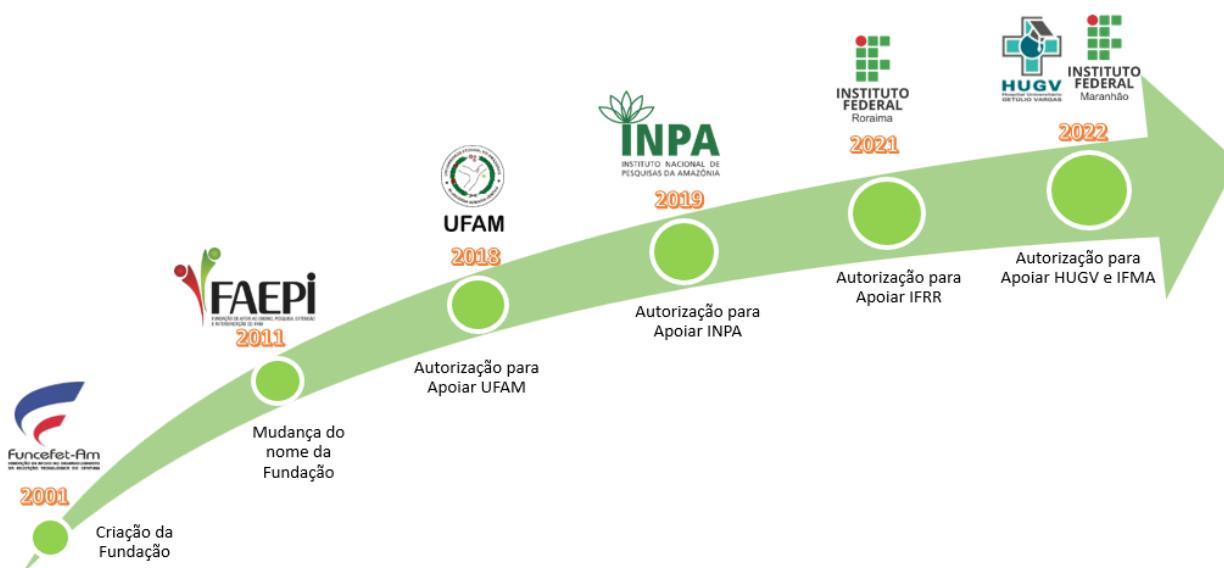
Funcefet-Am
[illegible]

2001

Criação da Fundação

FAEPI
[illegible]

2011

Mudança do nome da Fundação

UFAM

2018

Autorização para Apoiar UFAM

INPA
INSTITUTO NACIONAL DE PESQUISAS DA AMAZÔNIA

2019

Autorização para Apoiar INPA

INSTITUTO FEDERAL
Roraima

2021

Autorização para Apoiar IFRR

HUGV
Hospital Universitário Getúlio Vargas

INSTITUTO FEDERAL
Maranhão

2022

Autorização para Apoiar HUGV e IFMA